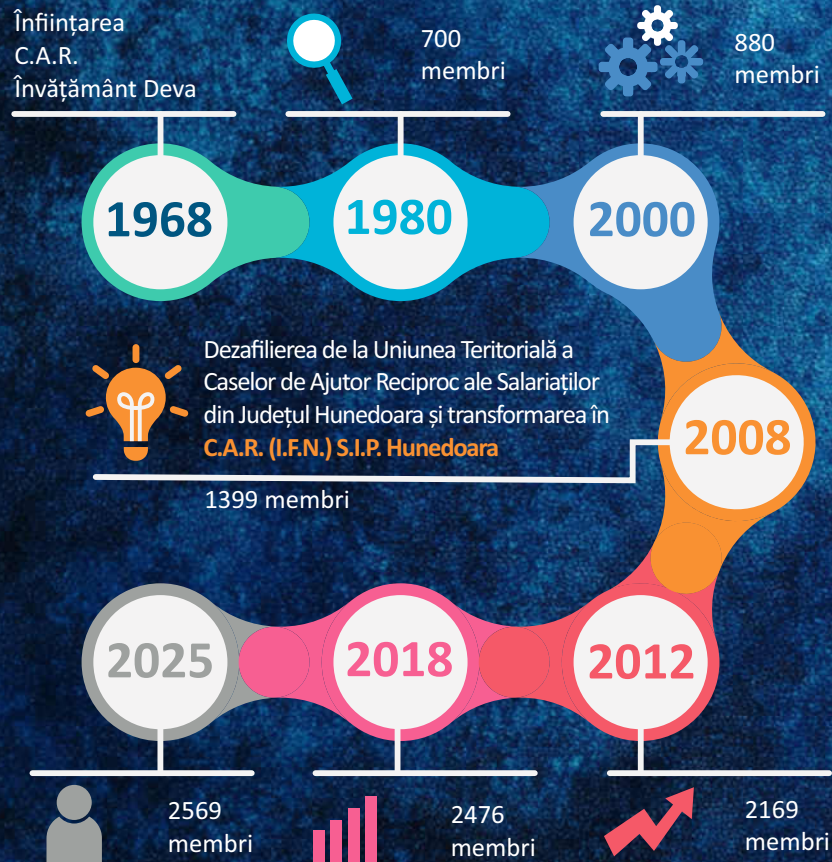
Înființarea C.A.R. Învățământ Deva

700 membri

880 membri

1968

1980

2000

Dezafilierea de la Uniunea Teritorială a Caselor de Ajutor Reciproc ale Salariaților din Județul Hunedoara și transformarea în C.A.R. (I.F.N.) S.I.P. Hunedoara

2008

1399 membri

2025

2018

2012

2569 membri

2476 membri

2169 membri